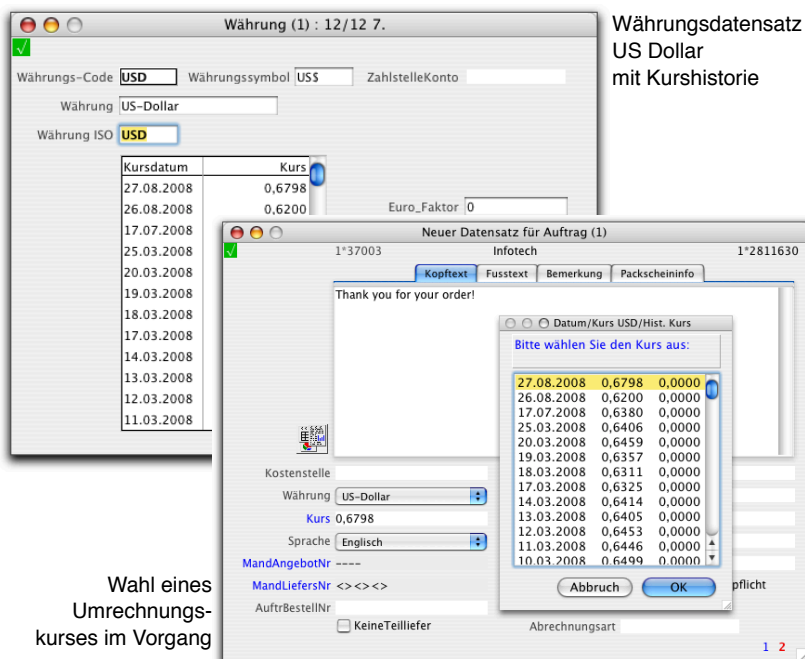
Währung (1) : 12/12 7.

√

Währungs-Code USD Währungssymbol US$ ZahlstelleKonto

Währung US-Dollar

Währung ISO USD

| Kursdatum | Kurs |
|---|---|
| 27.08.2008 | 0,6798 |
| 26.08.2008 | 0,6200 |
| 17.07.2008 | |
| 25.03.2008 | |
| 20.03.2008 | |
| 19.03.2008 | |
| 18.03.2008 | |
| 17.03.2008 | |
| 14.03.2008 | |
| 13.03.2008 | |
| 12.03.2008 | |
| 11.03.2008 | |

Euro_Faktor 0

Währungsdatensatz US Dollar mit Kurshistorie

Neuer Datensatz für Auftrag (1)

√

1*37003 Infotech 1*2811630

Kopftext Fusstext Bemerkung Packscheininfo

Thank you for your order!

Datum/Kurs USD/Hist. Kurs

Bitte wählen Sie den Kurs aus:

| | | |
|---|---|---|
| 27.08.2008 | 0,6798 | 0,0000 |
| 26.08.2008 | 0,6200 | 0,0000 |
| 17.07.2008 | 0,6380 | 0,0000 |
| 25.03.2008 | 0,6406 | 0,0000 |
| 20.03.2008 | 0,6459 | 0,0000 |
| 19.03.2008 | 0,6357 | 0,0000 |
| 18.03.2008 | 0,6311 | 0,0000 |
| 17.03.2008 | 0,6325 | 0,0000 |
| 14.03.2008 | 0,6414 | 0,0000 |
| 13.03.2008 | 0,6405 | 0,0000 |
| 12.03.2008 | 0,6453 | 0,0000 |
| 11.03.2008 | 0,6446 | 0,0000 |
| 10.03.2008 | 0,6499 | 0,0000 |

Abbruch OK

Kostenstelle

Währung US-Dollar

Kurs 0,6798

Sprache Englisch

MandAngebotNr ----

MandLiefersNr <><><>

AuftrBestellNr

KeineTeilliefer

Abrechnungsart

pflicht

1 2

Wahl eines Umrechnungskurses im Vorgang